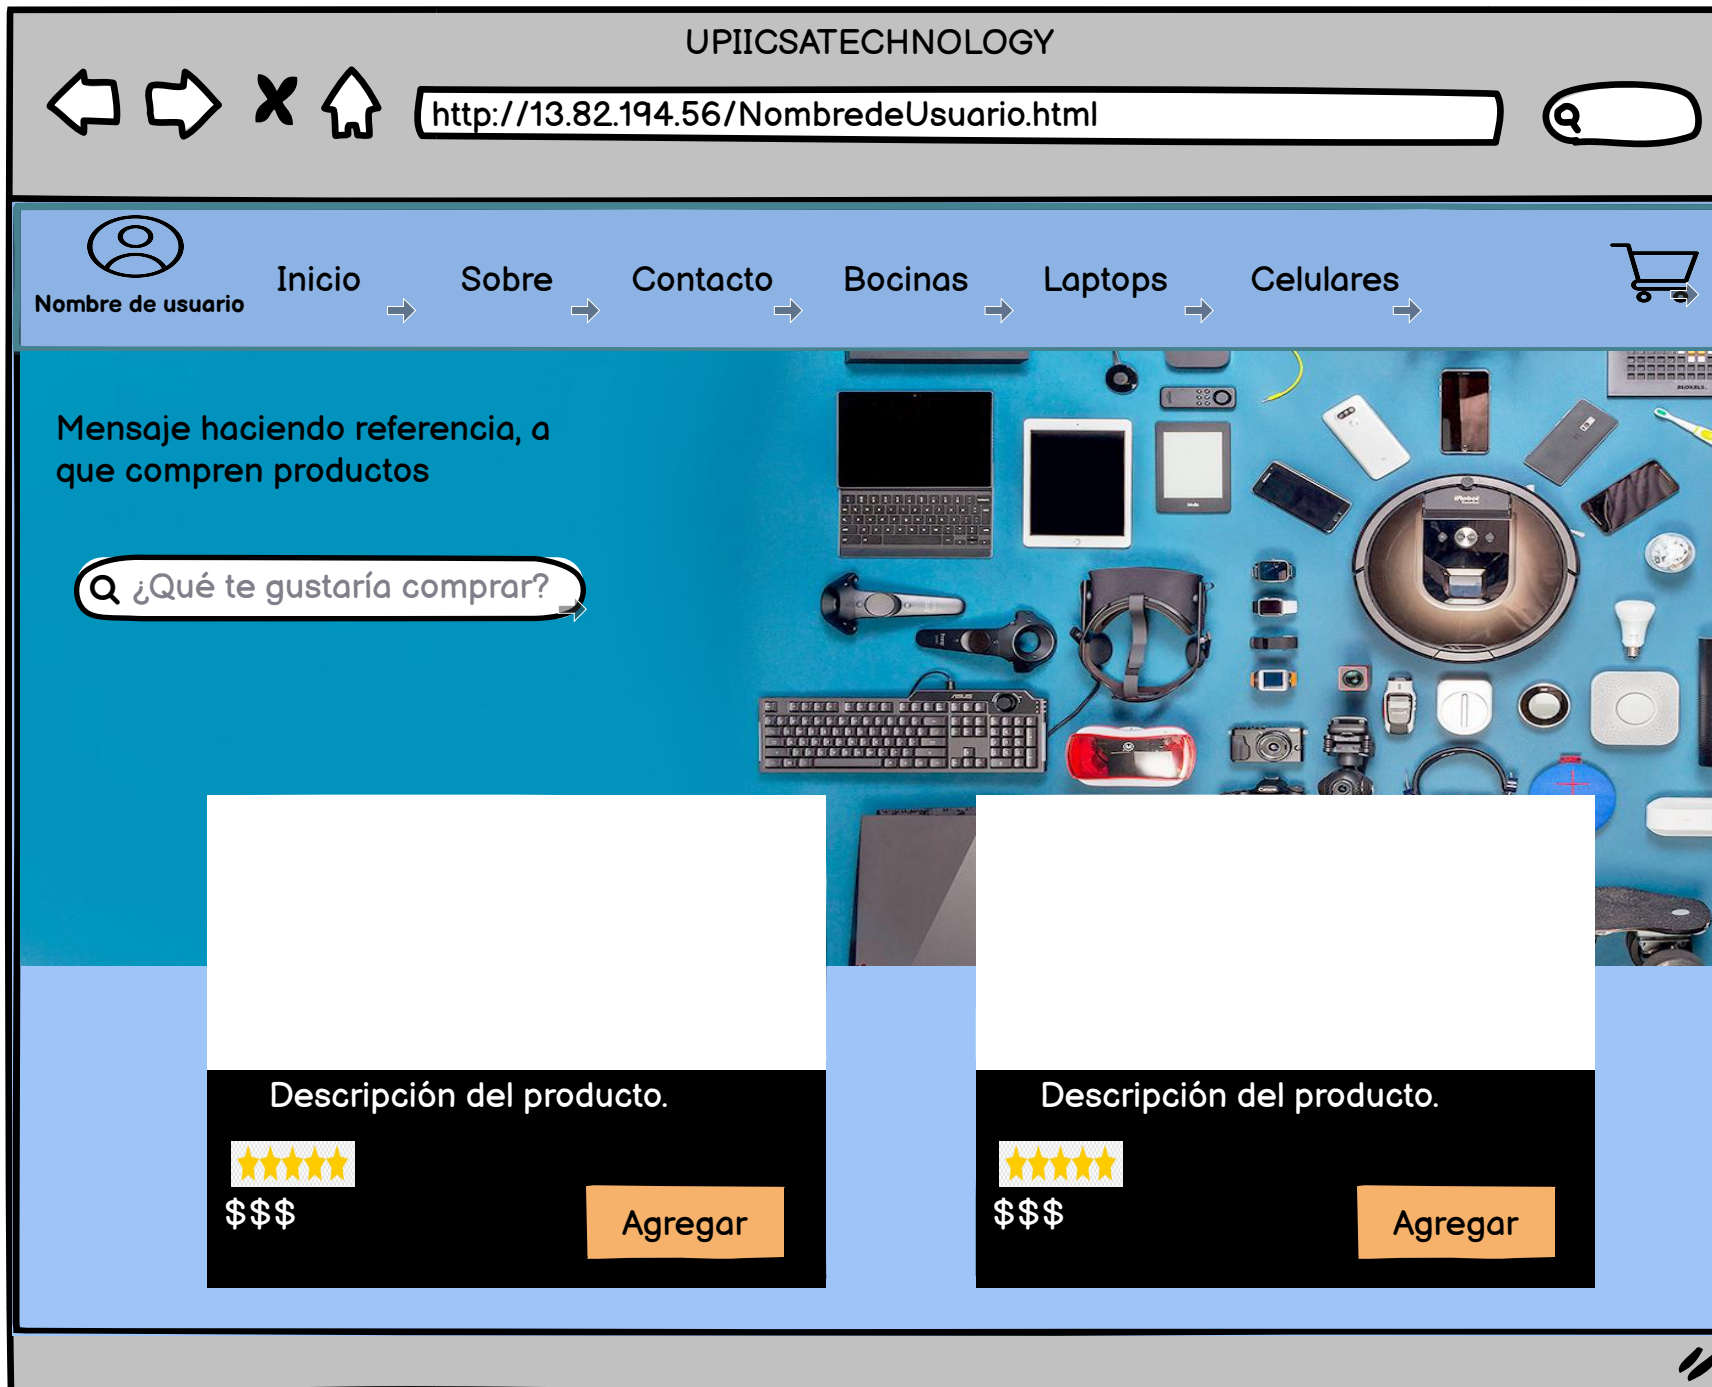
UPIICSATECHNOLOGY

http://13.82.194.56/NombredeUsuario.html

Nombre de usuario

Inicio

Sobre

Contacto

Bocinas

Laptops

Celulares

Mensaje haciendo referencia, a que compren productos

¿Qué te gustaría comprar?

Descripción del producto.

$$$

Agregar

Descripción del producto.

$$$

Agregar